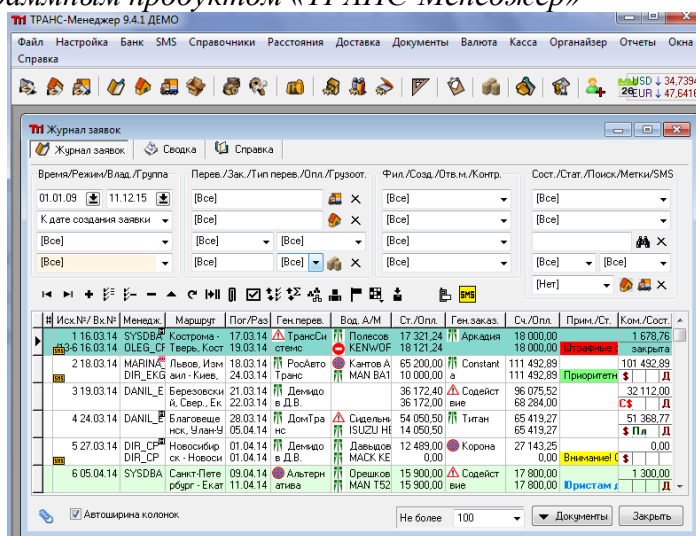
аммным продуктом «ТРАНС-Менеджер»)

ТРАНС-Менеджер 9.4.1 ДЕМО

Файл Настройка Банк SMS Справочники Расстояния Доставка Документы Валюта Касса Органайзер Отчеты Окна Справка

USD ↓ 34,7394
26 EUR ↓ 47,6416

Журнал заявок

Журнал заявок | Сводка | Справка

Время/Режим/Влад./Группа
01.01.09 | 11.12.15
К дате создания заявки
[Все]
[Все]

Перев./Зак./Тип перев./Опл./Грузоот.
[Все]
[Все]
[Все] | [Все]
[Все] | [Все]

Фил./Созд./Отв.м./Контр.
[Все]
[Все]
[Все]
[Все]

Сост./Стат./Поиск/Метки/SMS
[Все]
[Все]

[Все] | [Все]
[Нет]

SMS

| # | Исх.№/ Вх.№ | Менедж. | Маршрут | Пог/Раз | Ген.перев. | Вод. А/М | Ст./Опл. | Ген.заказ. | Сч./Опл. | Прим./Ст. | Ком./Сост. |
|---|---|---|---|---|---|---|---|---|---|---|---|
| 1 | 16.03.14 / 36 16.03.14 | SYSDBA / OLEG_G | Кострома - Тверь, Кост | 17.03.14 / 19.03.14 | ТрансСистемс | Полесов / KENWOF | 17 321,24 / 18 121,24 | Аркадия | 18 000,00 / 18 000,00 | Штрафные | 1 678,76 закрыта |
| 2 | 18.03.14 | MARINA / DIR_EKG | Львов, Измаил - Киев, | 18.03.14 / 24.03.14 | РосАвто Транс | Кантов А / MAN BA1 | 65 200,00 / 10 000,00 | Constant a | 111 492,89 / 111 492,89 | Приоритетн | 101 492,89 |
| 3 | 19.03.14 | DANIL_E | Березовский, Свер., Ек | 21.03.14 / 22.03.14 | Демидов Д.В. | | 36 172,40 / 36 172,00 | Содействие | 96 075,52 / 68 284,00 | | 32 112,00 C$ Д |
| 4 | 24.03.14 | DANIL_E | Благовещенск, Улан-У | 28.03.14 / 05.04.14 | ДомТранс | Сидельни / ISUZU HE | 54 050,50 / 14 050,50 | Титан | 65 419,27 / 65 419,27 | | 51 368,77 $ Пл Д |
| 5 | 27.03.14 | DIR_CP / DIR_CP | Новосибирск - Новоси | 01.04.14 / 01.04.14 | Демидов Д.В. | Давыдов / MACK KE | 12 489,00 / 0,00 | Корона | 27 143,25 / 0,00 | Внимание! С | 0,00 $ |
| 6 | 05.04.14 | SYSDBA | Санкт-Петербург - Екат | 09.04.14 / 11.04.14 | Альтернатива | Орешков / MAN T52 | 15 900,00 / 15 900,00 | Содействие | 17 800,00 / 17 800,00 | Юристам | 1 300,00 $ Д |

Автоширина колонок

Не более 100 | Документы | Закрыть